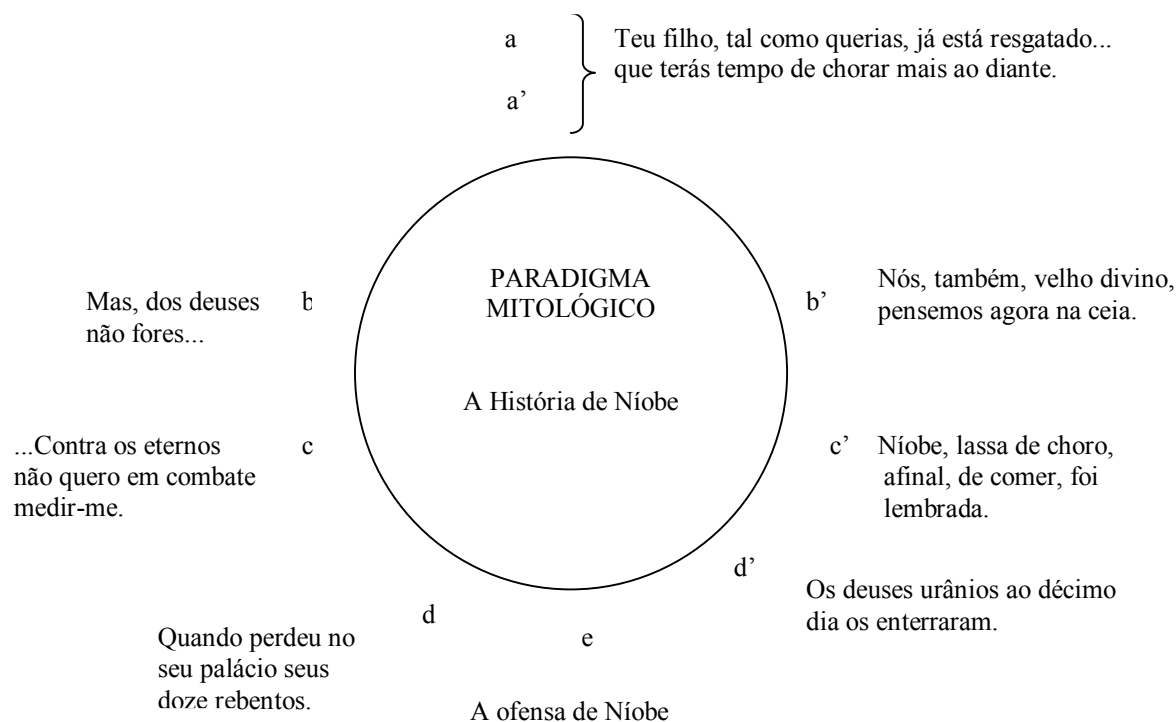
a

a'

Teu filho, tal como querias, já está resgatado... que terás tempo de chorar mais ao diante.

PARADIGMA MITOLÓGICO

A História de Níobe

Mas, dos deuses não fores...

b

b'

Nós, também, velho divino, pensemos agora na ceia.

...Contra os eternos não quero em combate medir-me.

c

c'

Níobe, lassa de choro, afinal, de comer, foi lembrada.

d'

Os deuses urânios ao décimo dia os enterraram.

d

Quando perdeu no seu palácio seus doze rebentos.

e

A ofensa de Níobe